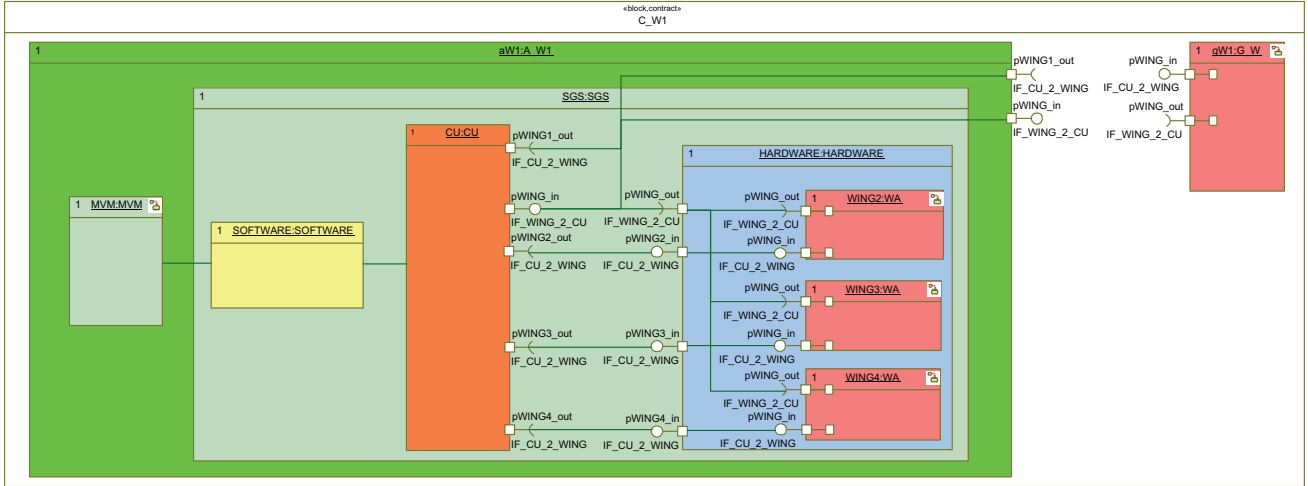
«block,contract»
C_W1

1 aW1:A_W1

pWING1_out
IF_CU_2_WING
pWING_in
IF_WING_2_CU

1 gW1:G_W
pWING_in
IF_CU_2_WING
pWING_out
IF_WING_2_CU

1 SGS:SGS

1 MVM:MVM

1 SOFTWARE:SOFTWARE

1 CU:CU
pWING1_out
IF_CU_2_WING
pWING_in
IF_WING_2_CU
pWING2_out
IF_CU_2_WING
pWING3_out
IF_CU_2_WING
pWING4_out
IF_CU_2_WING

1 HARDWARE:HARDWARE
pWING_out
IF_WING_2_CU
pWING2_in
IF_CU_2_WING
pWING3_in
IF_CU_2_WING
pWING4_in
IF_CU_2_WING

pWING_out
1 WING2:WA
IF_WING_2_CU
pWING_in
IF_CU_2_WING

pWING_out
1 WING3:WA
IF_WING_2_CU
pWING_in
IF_CU_2_WING

pWING_out
1 WING4:WA
IF_WING_2_CU
pWING_in
IF_CU_2_WING